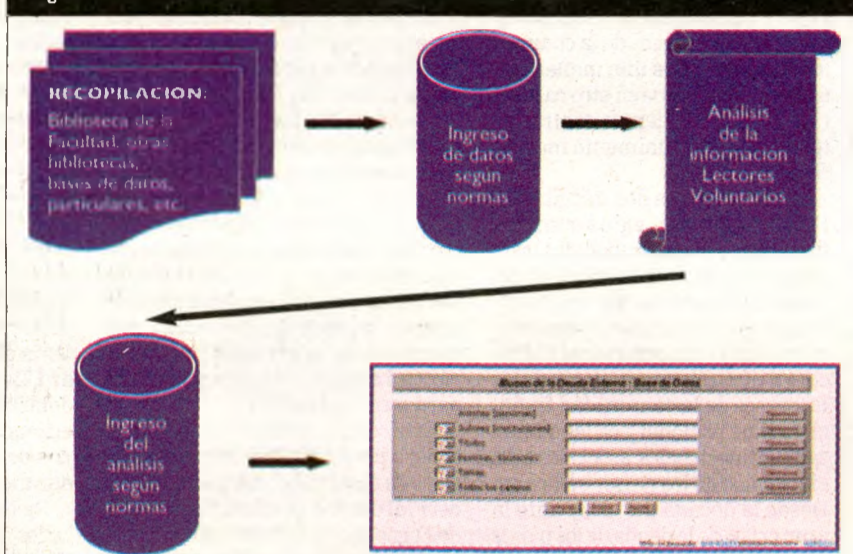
RECOPILACION:
Biblioteca de la Facultad, otras bibliotecas, bases de datos, particulares, etc.

Ingreso de datos según normas

Análisis de la información Lectores Voluntarios

Ingreso del análisis según normas

Museo de la Deuda Externa - Base de Datos

Autores (personales)
Autores (institucionales)
Títulos
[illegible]
Temas
Todos los campos

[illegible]